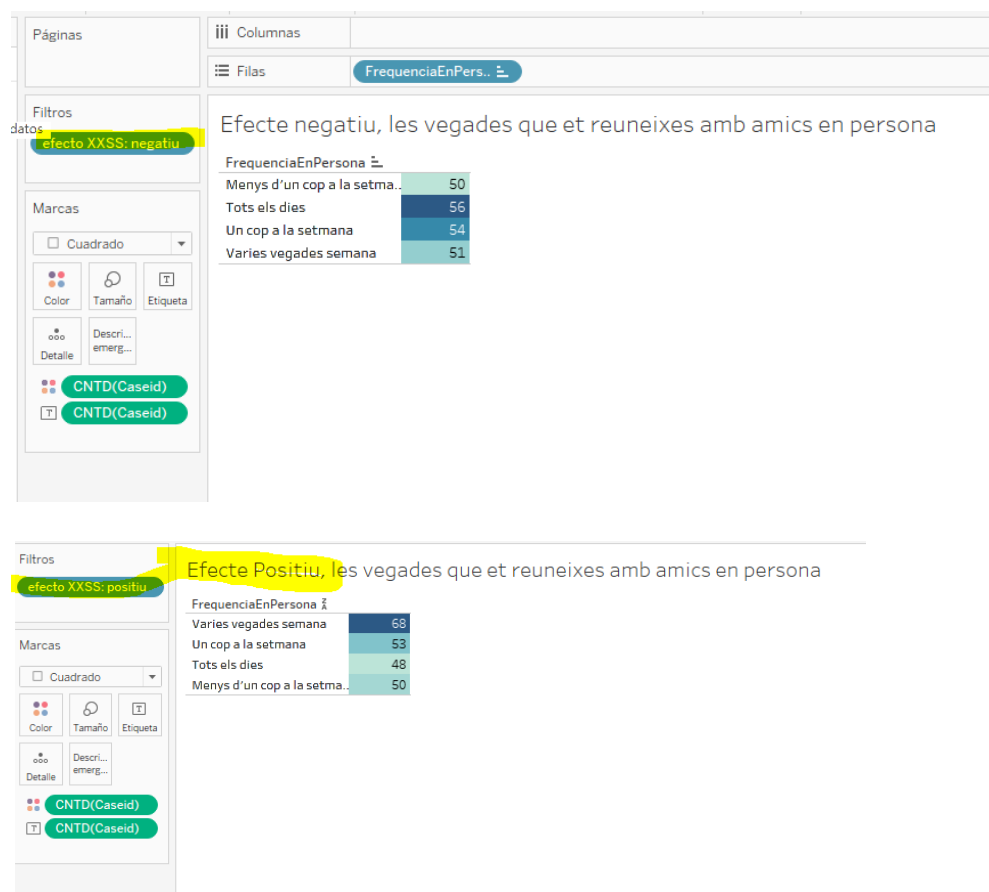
Páginas

Columnas

Filas

FrequenciaEnPers..

Filtros

datos

efecto XXSS: negatiu

Efecte negatiu, les vegades que et reuneixes amb amics en persona

| FrequenciaEnPersona | |
|---|---|
| Menys d'un cop a la setma.. | 50 |
| Tots els dies | 56 |
| Un cop a la setmana | 54 |
| Varies vegades semana | 51 |

Marcas

Cuadrado

Color

Tamaño

Etiqueta

Detalle

Descri... emerg...

CNTD(Caseid)

CNTD(Caseid)

Filtros

efecto XXSS: positiu

Efecte Positiu, les vegades que et reuneixes amb amics en persona

| FrequenciaEnPersona | |
|---|---|
| Varies vegades semana | 68 |
| Un cop a la setmana | 53 |
| Tots els dies | 48 |
| Menys d'un cop a la setma.. | 50 |

Marcas

Cuadrado

Color

Tamaño

Etiqueta

Detalle

Descri... emerg...

CNTD(Caseid)

CNTD(Caseid)